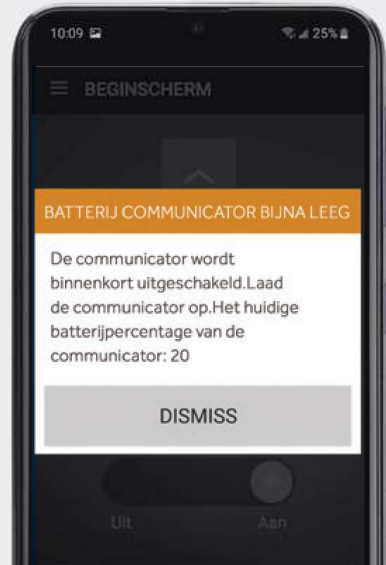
10:09
25%

BEGINSCHERM

BATTERIJ COMMUNICATOR BIJNA LEEG

De communicator wordt binnenkort uitgeschakeld.Laad de communicator op.Het huidige batterijpercentage van de communicator: 20

DISMISS

Uit
Aan